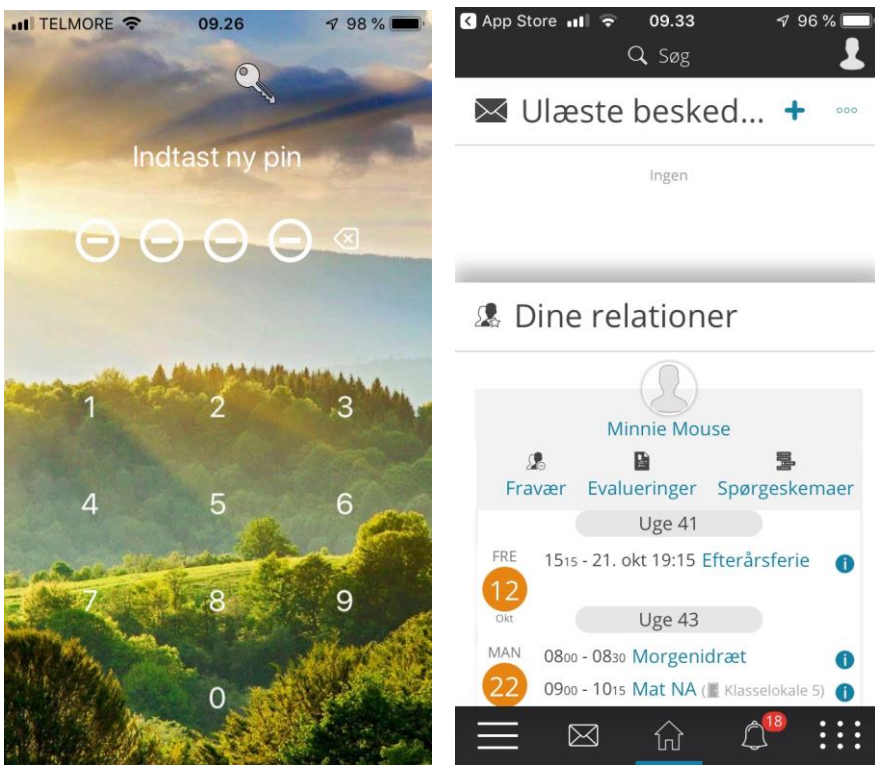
TELMORE 09.26 98 %

Indtast ny pin

1 2 3
4 5 6
7 8 9
0

App Store 09.33 96 %

Søg

Ulæste besked... +

Ingen

Dine relationer

Minnie Mouse

Fravær Evalueringer Spørgeskemaer

Uge 41

FRE 12 Okt 15$_{15}$ - 21. okt 19:15 Efterårsferie

Uge 43

MAN 22 08$_{00}$ - 08$_{30}$ Morgenidræt

09$_{00}$ - 10$_{15}$ Mat NA (Klasselokale 5)

18